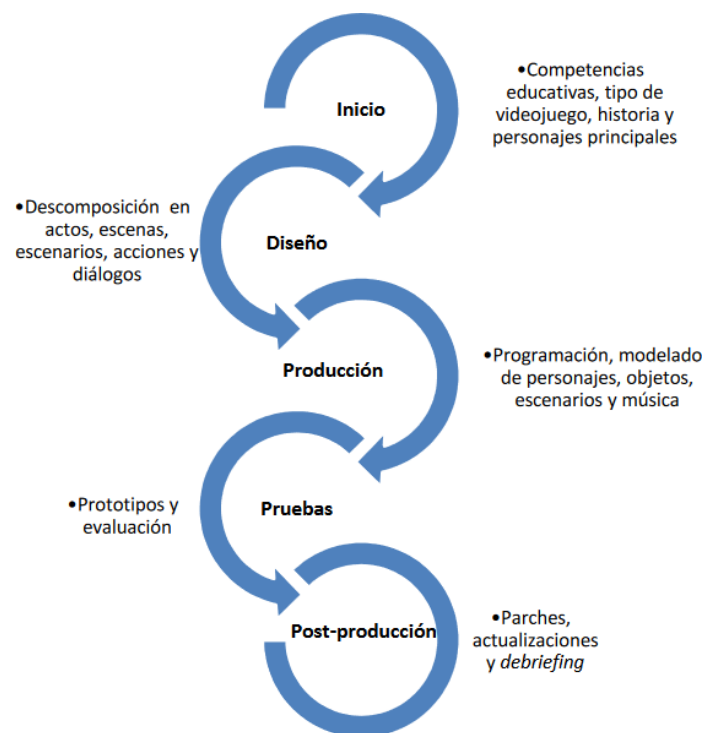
Inicio

•Competencias educativas, tipo de videojuego, historia y personajes principales

•Descomposición en actos, escenas, escenarios, acciones y diálogos

Diseño

Producción

•Programación, modelado de personajes, objetos, escenarios y música

•Prototipos y evaluación

Pruebas

Post-producción

•Parches, actualizaciones y *debriefing*